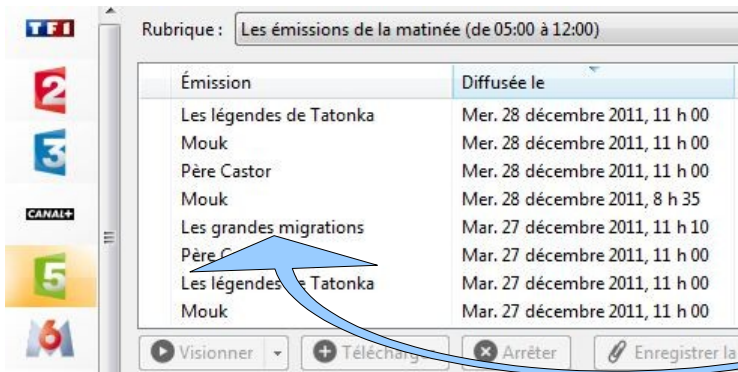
TF1
2
3
CANAL+
5
6

Rubrique : Les émissions de la matinée (de 05:00 à 12:00)

| Émission | Diffusée le |
|---|---|
| Les légendes de Tatonka | Mer. 28 décembre 2011, 11 h 00 |
| Mouk | Mer. 28 décembre 2011, 11 h 00 |
| Père Castor | Mer. 28 décembre 2011, 11 h 00 |
| Mouk | Mer. 28 décembre 2011, 8 h 35 |
| Les grandes migrations | Mar. 27 décembre 2011, 11 h 10 |
| Père C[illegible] | Mar. 27 décembre 2011, 11 h 00 |
| Les légendes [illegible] Tatonka | Mar. 27 décembre 2011, 11 h 00 |
| Mouk | Mar. 27 décembre 2011, 11 h 00 |

Visionner Télécharg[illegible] Arrêter Enregistrer la